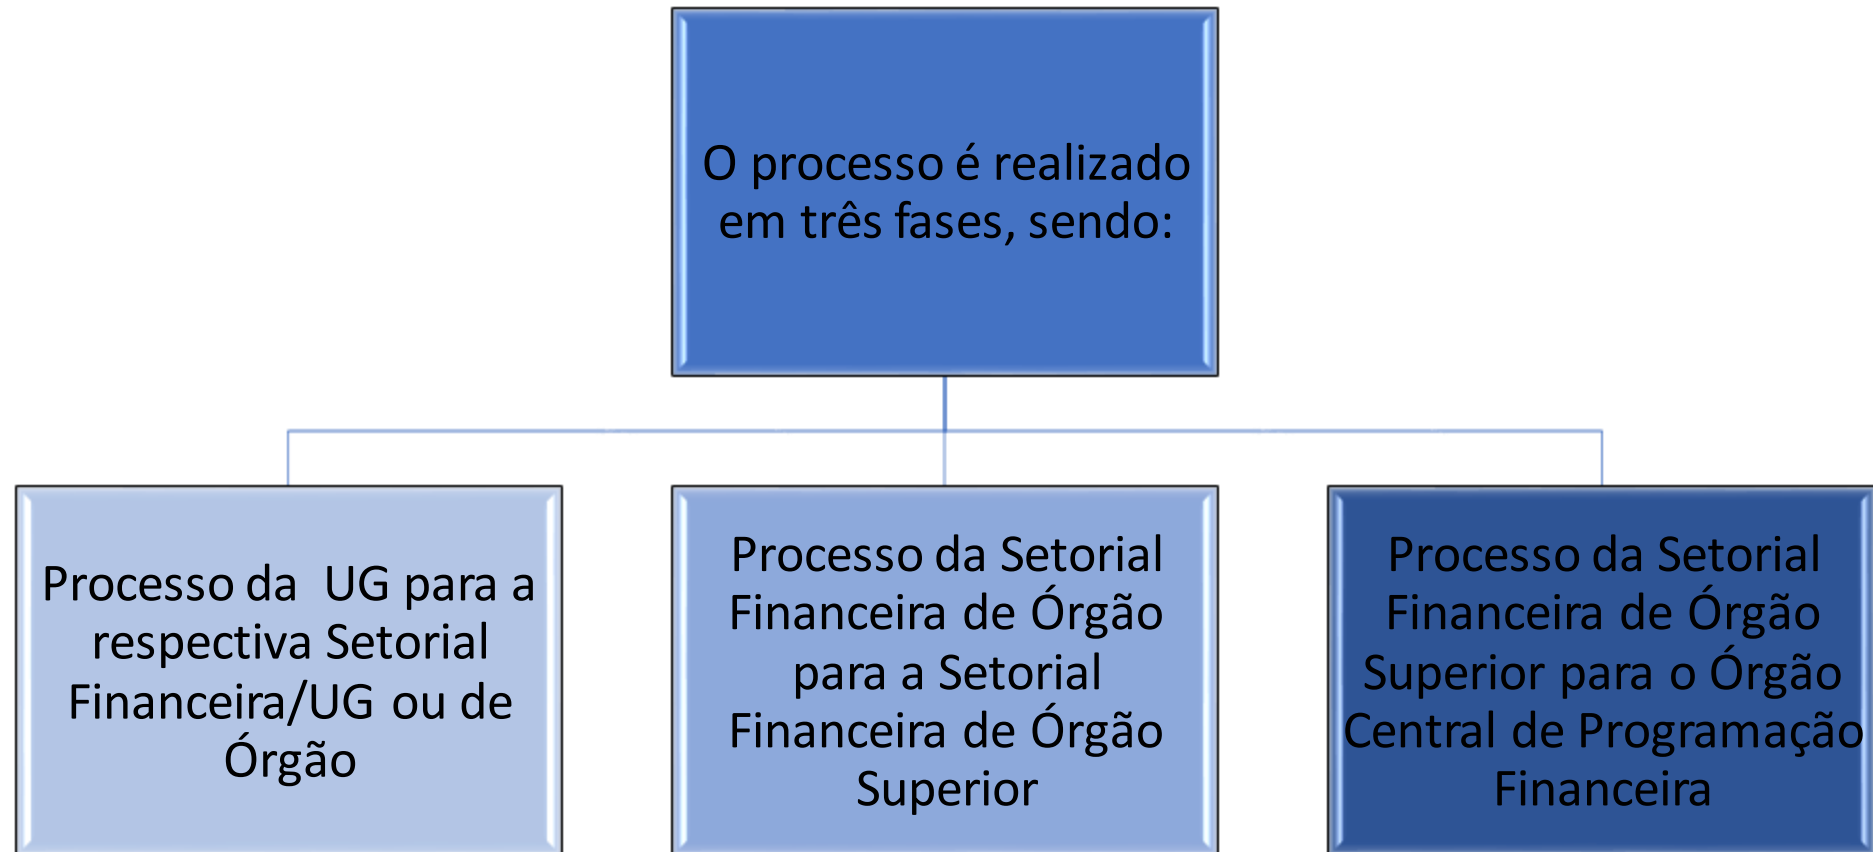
O processo é realizado em três fases, sendo:

Processo da UG para a respectiva Setorial Financeira/UG ou de Órgão

Processo da Setorial Financeira de Órgão para a Setorial Financeira de Órgão Superior

Processo da Setorial Financeira de Órgão Superior para o Órgão Central de Programação Financeira